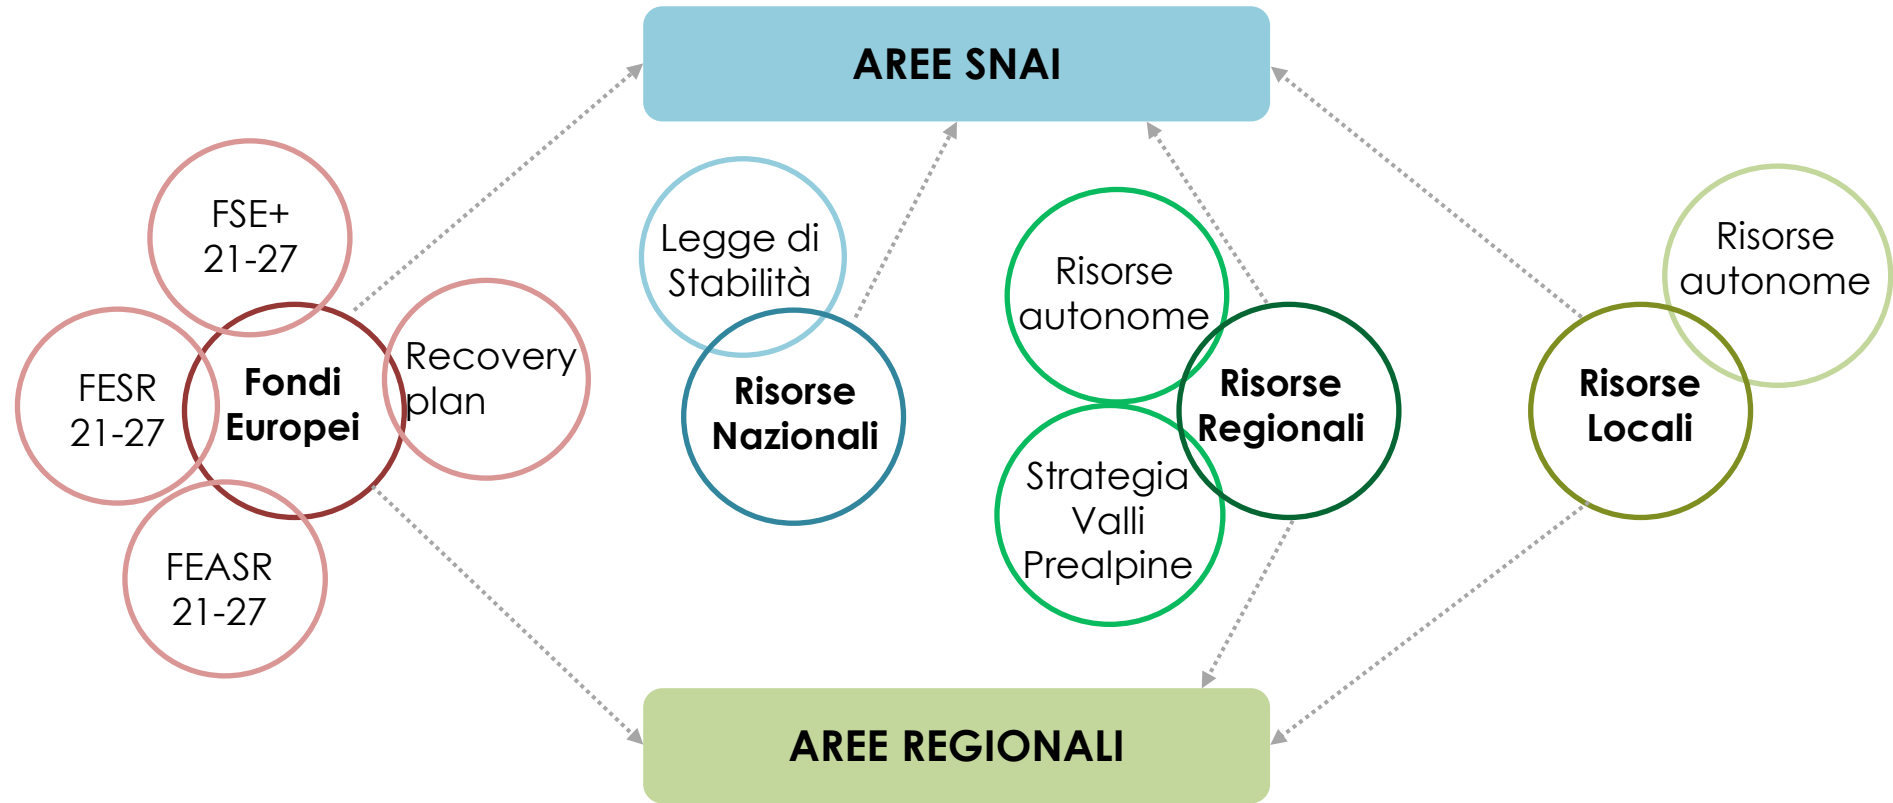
AREE SNAI

FSE+ 21-27

FESR 21-27

Fondi Europei

Recovery plan

FEASR 21-27

Legge di Stabilità

Risorse Nazionali

Risorse autonome

Risorse Regionali

Strategia Valli Prealpine

Risorse autonome

Risorse Locali

AREE REGIONALI